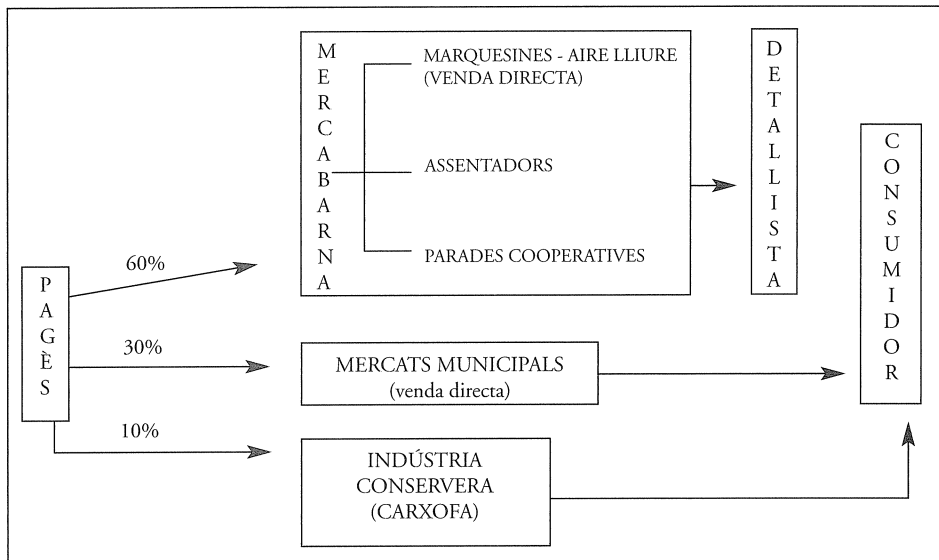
PAGÈS

60%

30%

10%

MERCABARNA

MARQUESINES - AIRE LLIURE (VENDA DIRECTA)

ASSENTADORS

PARADES COOPERATIVES

DETALLISTA

MERCATS MUNICIPALS
(venda directa)

INDÚSTRIA CONSERVERA (CARXOFA)

CONSUMIDOR